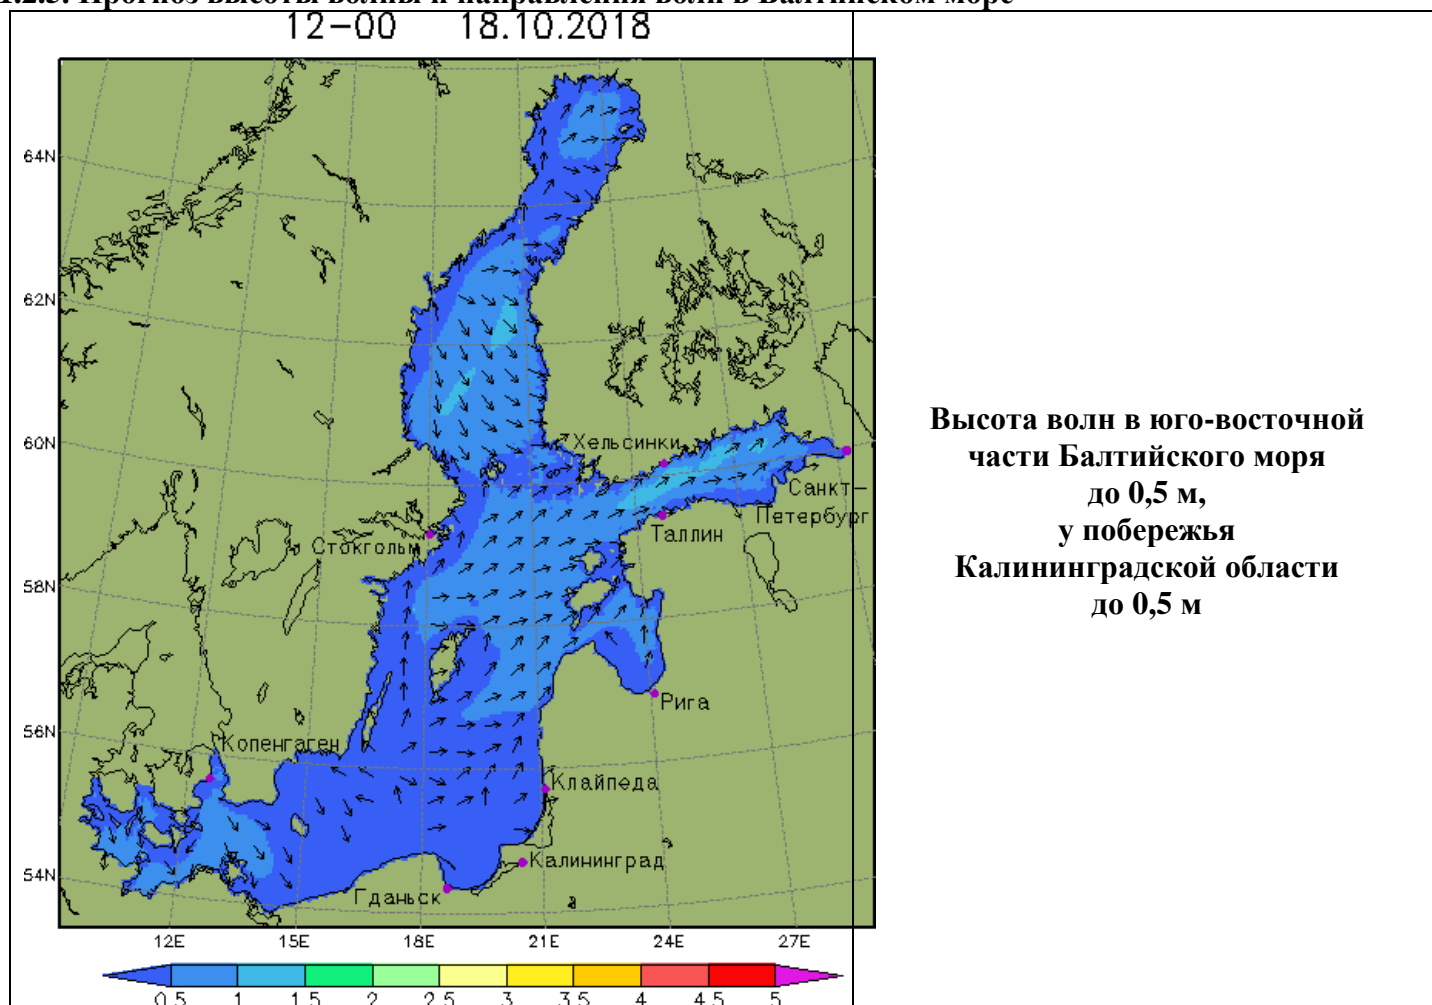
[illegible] Прогноз высоты волны и направления волн в Балтийском море

12–00 18.10.2018

64N
62N
60N
58N
56N
54N

Хельсинки
Санкт-Петербург
Таллин
Стокгольм
Рига
Копенгаген
Клайпеда
Калининград
Гданьск

12E 15E 18E 21E 24E 27E

0.5 1 1.5 2 2.5 3 3.5 4 4.5 5

Высота волн в юго-восточной части Балтийского моря до 0,5 м, у побережья Калининградской области до 0,5 м